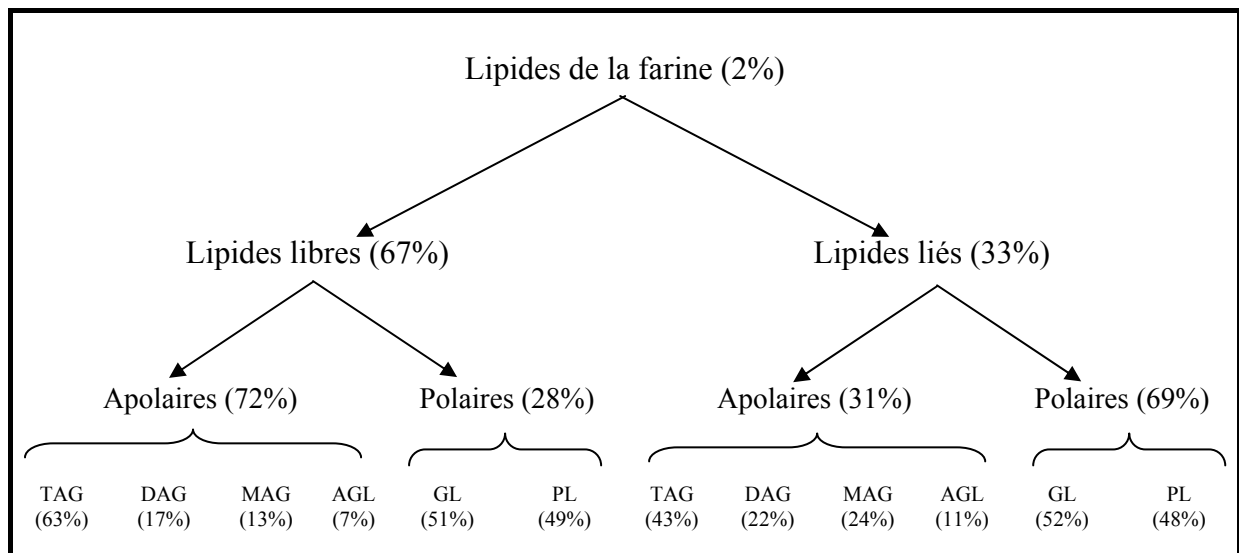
Lipides de la farine (2%)

Lipides libres (67%)

Lipides liés (33%)

Apolaires (72%)

Polaires (28%)

Apolaires (31%)

Polaires (69%)

TAG (63%)

DAG (17%)

MAG (13%)

AGL (7%)

GL (51%)

PL (49%)

TAG (43%)

DAG (22%)

MAG (24%)

AGL (11%)

GL (52%)

PL (48%)